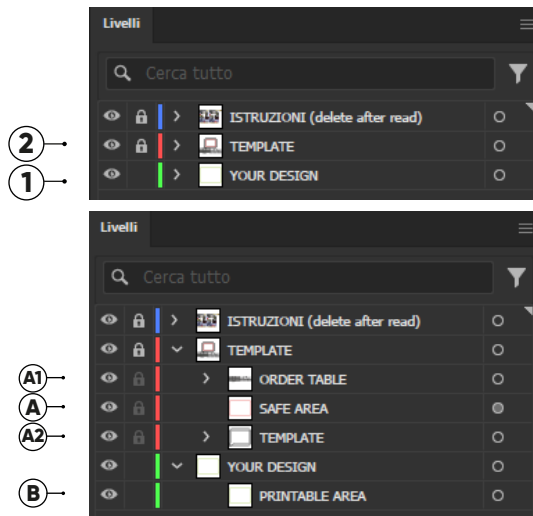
Livelli

Cerca tutto

ISTRUZIONI (delete after read)

2 TEMPLATE

1 YOUR DESIGN

Livelli

Cerca tutto

ISTRUZIONI (delete after read)

TEMPLATE

A1 ORDER TABLE

A SAFE AREA

A2 TEMPLATE

YOUR DESIGN

B PRINTABLE AREA